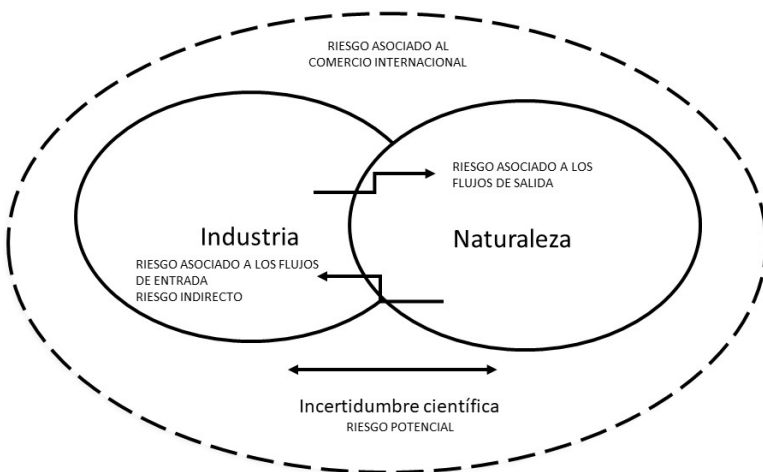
RIESGO ASOCIADO AL COMERCIO INTERNACIONAL

RIESGO ASOCIADO A LOS FLUJOS DE SALIDA

Industria

Naturaleza

RIESGO ASOCIADO A LOS FLUJOS DE ENTRADA
RIESGO INDIRECTO

Incertidumbre científica
RIESGO POTENCIAL